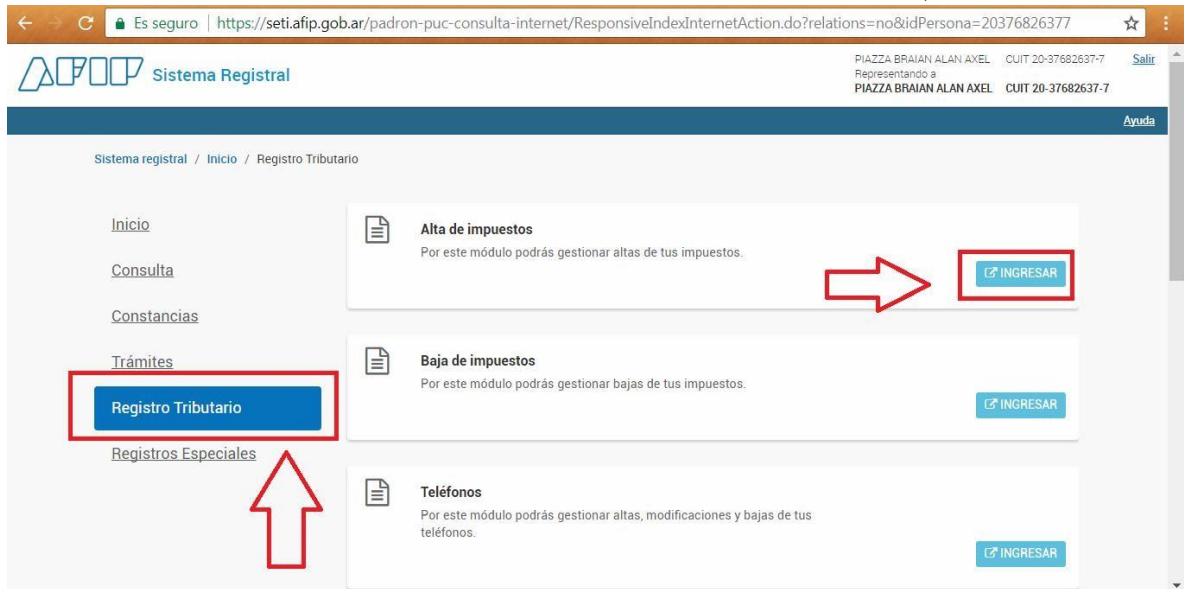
Es seguro | https://seti.afip.gob.ar/padron-puc-consulta-internet/ResponsiveIndexInternetAction.do?relations=no&idPersona=20376826377

AFIP Sistema Registral

PIAZZA BRAIAN ALAN AXEL CUIT 20-37682637-7 Salir
Representando a
PIAZZA BRAIAN ALAN AXEL CUIT 20-37682637-7

Ayuda

Sistema registral / Inicio / Registro Tributario

Inicio

Consulta

Constancias

Trámites

Registro Tributario

Registros Especiales

Alta de impuestos
Por este módulo podrás gestionar altas de tus impuestos.
INGRESAR

Baja de impuestos
Por este módulo podrás gestionar bajas de tus impuestos.
INGRESAR

Teléfonos
Por este módulo podrás gestionar altas, modificaciones y bajas de tus teléfonos.
INGRESAR